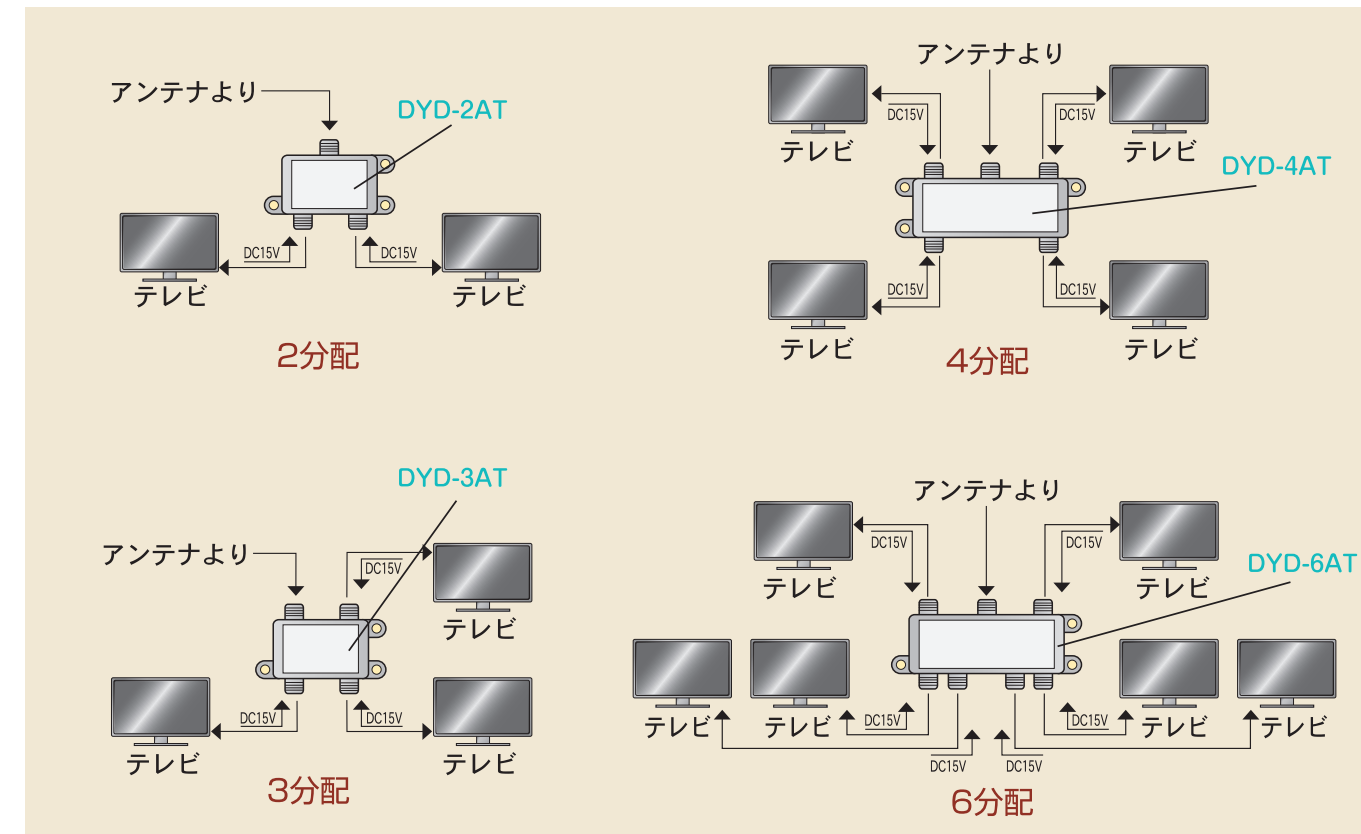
アンテナより
DYD-2AT
DC15V
DC15V
テレビ
テレビ
2分配

アンテナより
DC15V
DC15V
テレビ
テレビ
DYD-4AT
DC15V
DC15V
テレビ
テレビ
4分配

DYD-3AT
アンテナより
DC15V
テレビ
DC15V
DC15V
テレビ
テレビ
3分配

アンテナより
DC15V
DC15V
テレビ
テレビ
DYD-6AT
DC15V
DC15V
テレビ
テレビ
テレビ
テレビ
DC15V
DC15V
6分配